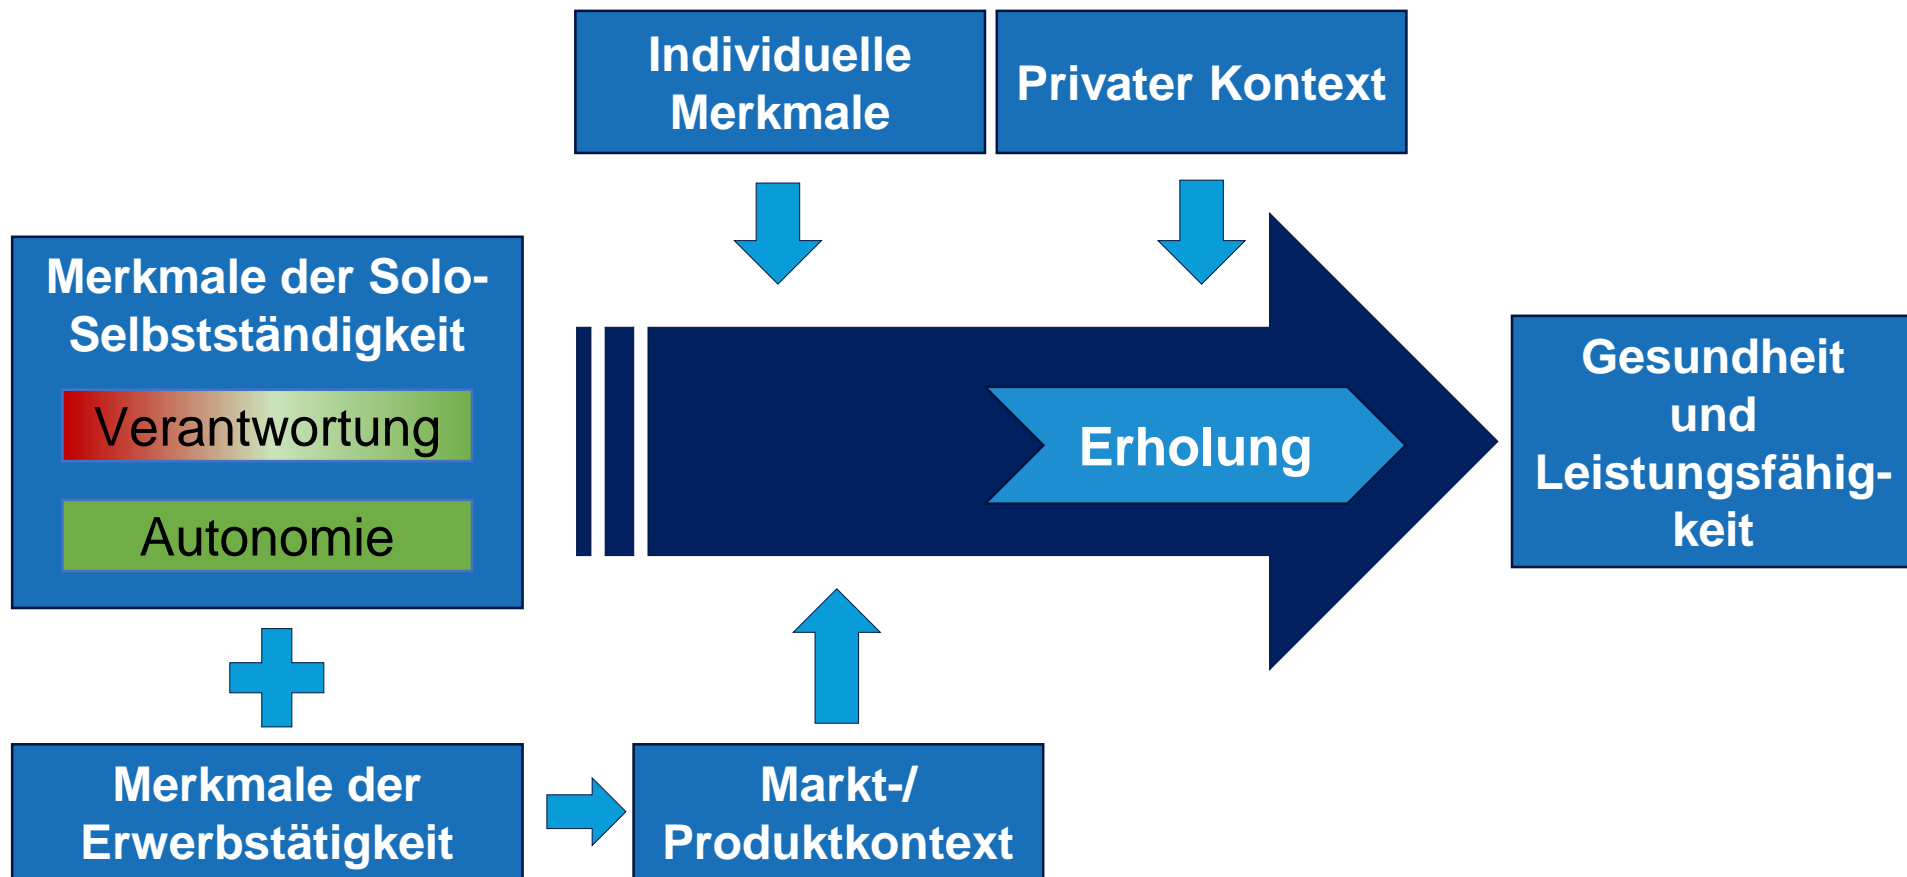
Individuelle Merkmale

Privater Kontext

Merkmale der Solo-Selbstständigkeit

Verantwortung

Autonomie

Erholung

Gesundheit und Leistungsfähigkeit

Merkmale der Erwerbstätigkeit

Markt-/ Produktkontext